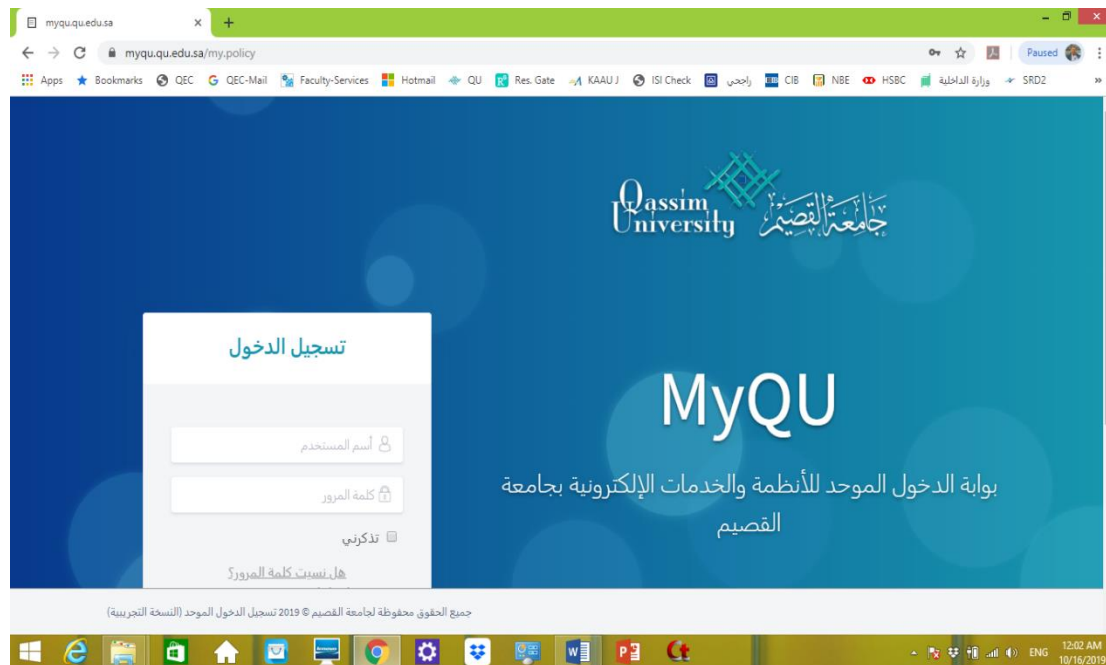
myqu.qu.edu.sa ×

myqu.qu.edu.sa/my.policy

Paused

Apps Bookmarks QEC QEC-Mail Faculty-Services Hotmail QU Res. Gate KAAU J ISI Check راجحي CIB NBE HSBC وزارة الداخلية SRD2 »

Qassim University جامعة القصيم

تسجيل الدخول

أسم المستخدم

كلمة المرور

تذكرني

هل نسيت كلمة المرور؟

MyQU

بوابة الدخول الموحد للأنظمة والخدمات الإلكترونية بجامعة القصيم

جميع الحقوق محفوظة لجامعة القصيم © 2019 تسجيل الدخول الموحد (النسخة التجريبية)

ENG 12:02 AM 10/16/2019